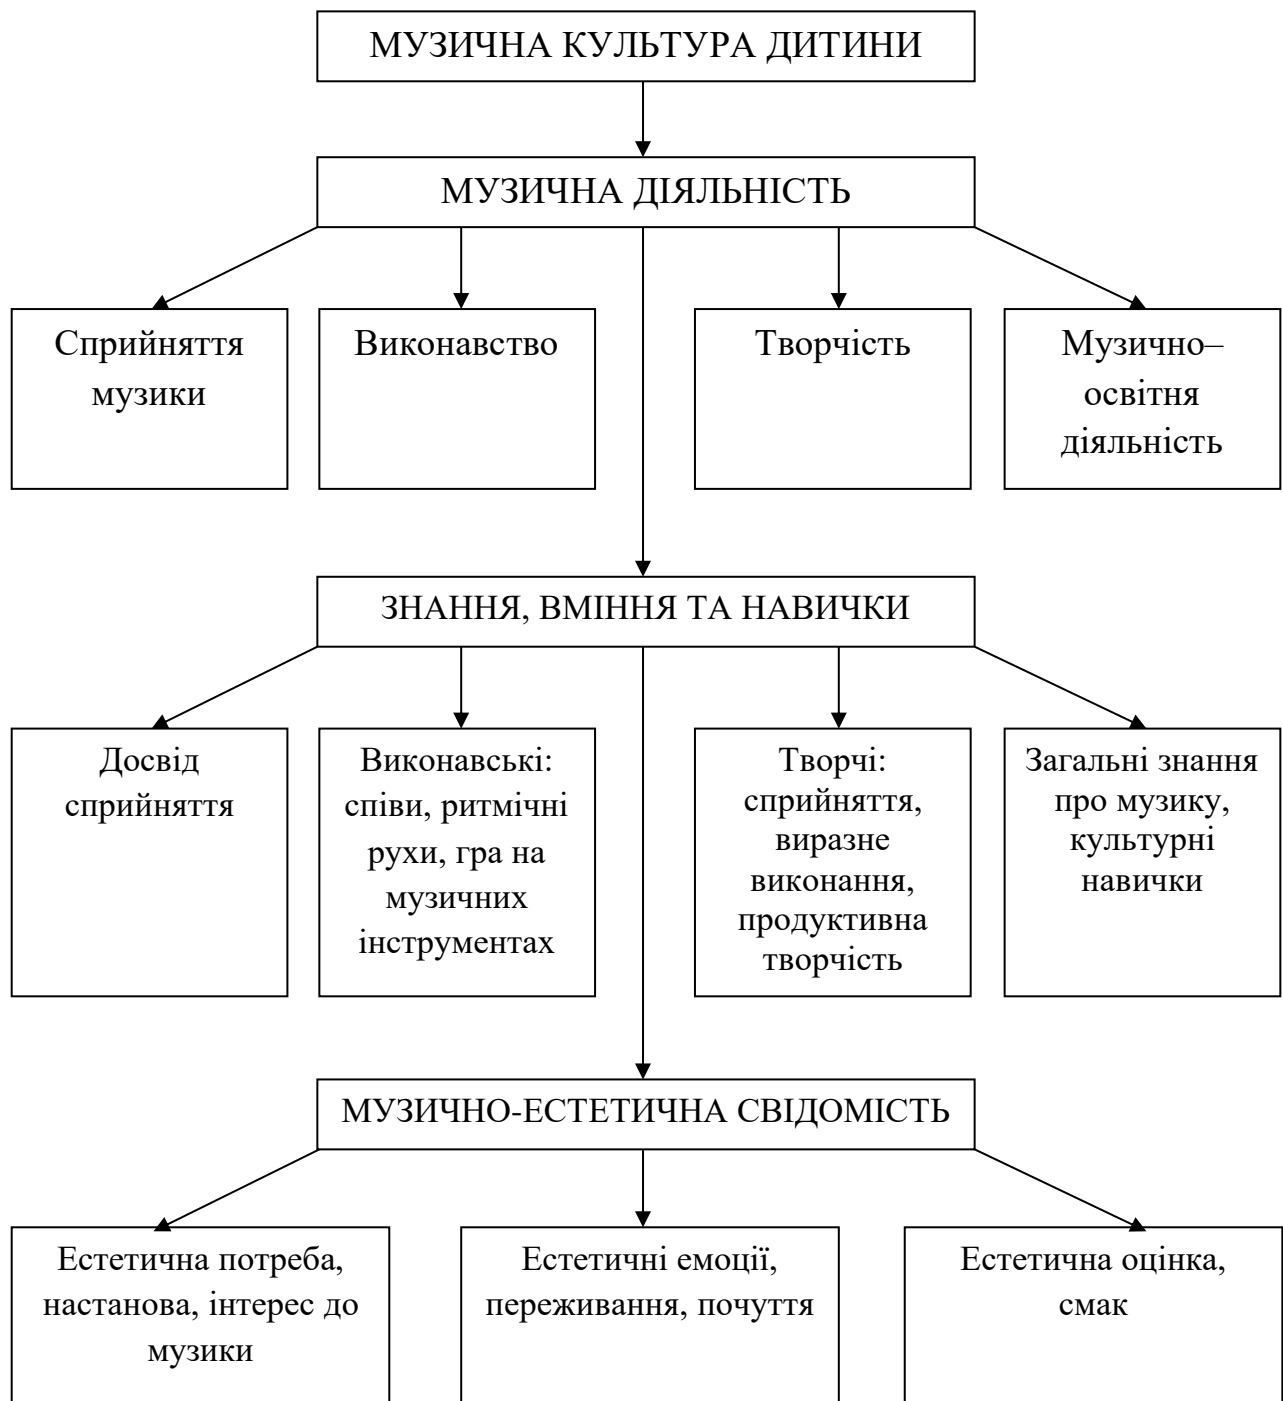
МУЗИЧНА КУЛЬТУРА ДИТИНИ

МУЗИЧНА ДІЯЛЬНІСТЬ

Сприйняття музики

Виконавство

Творчість

Музично–освітня діяльність

ЗНАННЯ, ВМІННЯ ТА НАВИЧКИ

Досвід сприйняття

Виконавські: співи, ритмічні рухи, гра на музичних інструментах

Творчі: сприйняття, виразне виконання, продуктивна творчість

Загальні знання про музику, культурні навички

МУЗИЧНО-ЕСТЕТИЧНА СВІДОМІСТЬ

Естетична потреба, настанова, інтерес до музики

Естетичні емоції, переживання, почуття

Естетична оцінка, смак